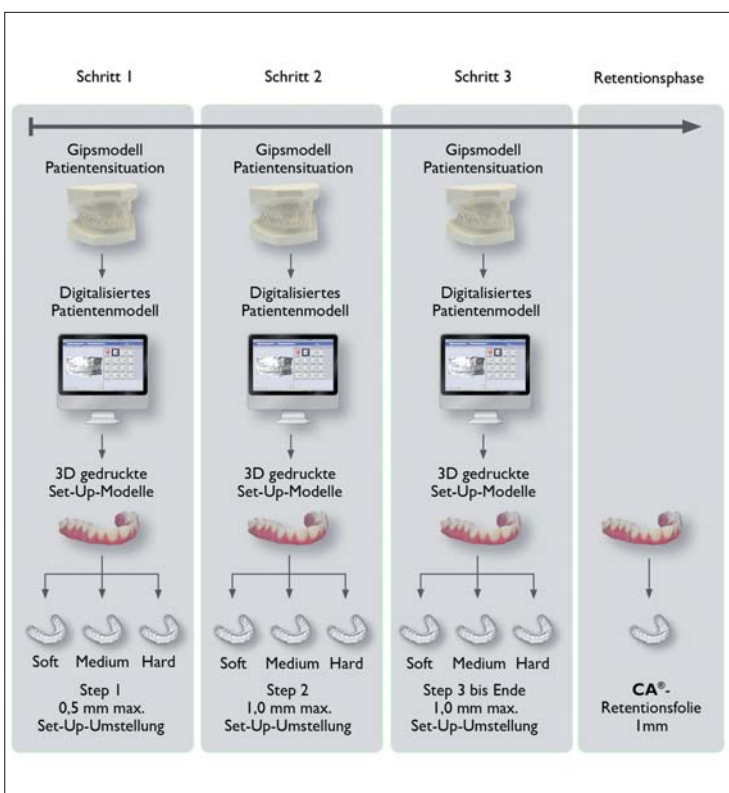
Schritt 1

Gipsmodell Patientensituation

Digitalisiertes Patientenmodell

3D gedruckte Set-Up-Modelle

Soft Medium Hard

Step 1
0,5 mm max.
Set-Up-Umstellung

Schritt 2

Gipsmodell Patientensituation

Digitalisiertes Patientenmodell

3D gedruckte Set-Up-Modelle

Soft Medium Hard

Step 2
1,0 mm max.
Set-Up-Umstellung

Schritt 3

Gipsmodell Patientensituation

Digitalisiertes Patientenmodell

3D gedruckte Set-Up-Modelle

Soft Medium Hard

Step 3 bis Ende
1,0 mm max.
Set-Up-Umstellung

Retentionsphase

**CA**®-
Retentionsfolie
1mm